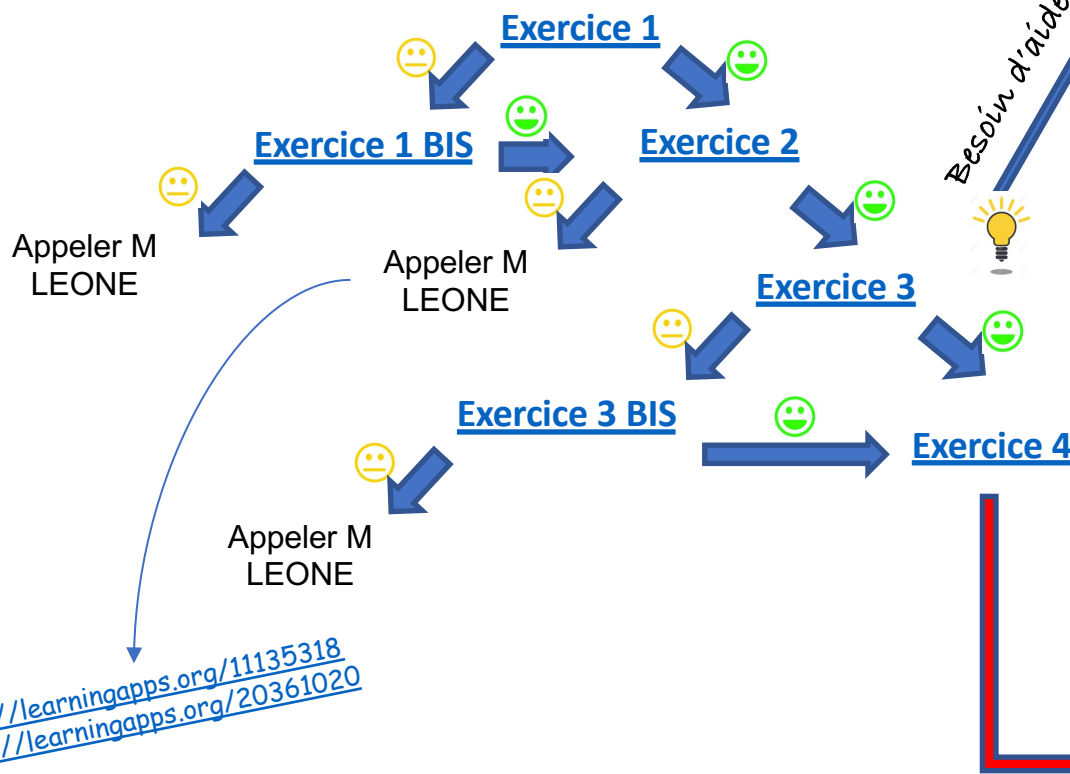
Exercice 1

Exercice 1 BIS

Exercice 2

Besoin d'aide

Appeler M LEONE

Appeler M LEONE

Exercice 3

Exercice 3 BIS

Exercice 4

Appeler M LEONE

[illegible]//learningapps.org/11135318
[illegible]//learningapps.org/20361020